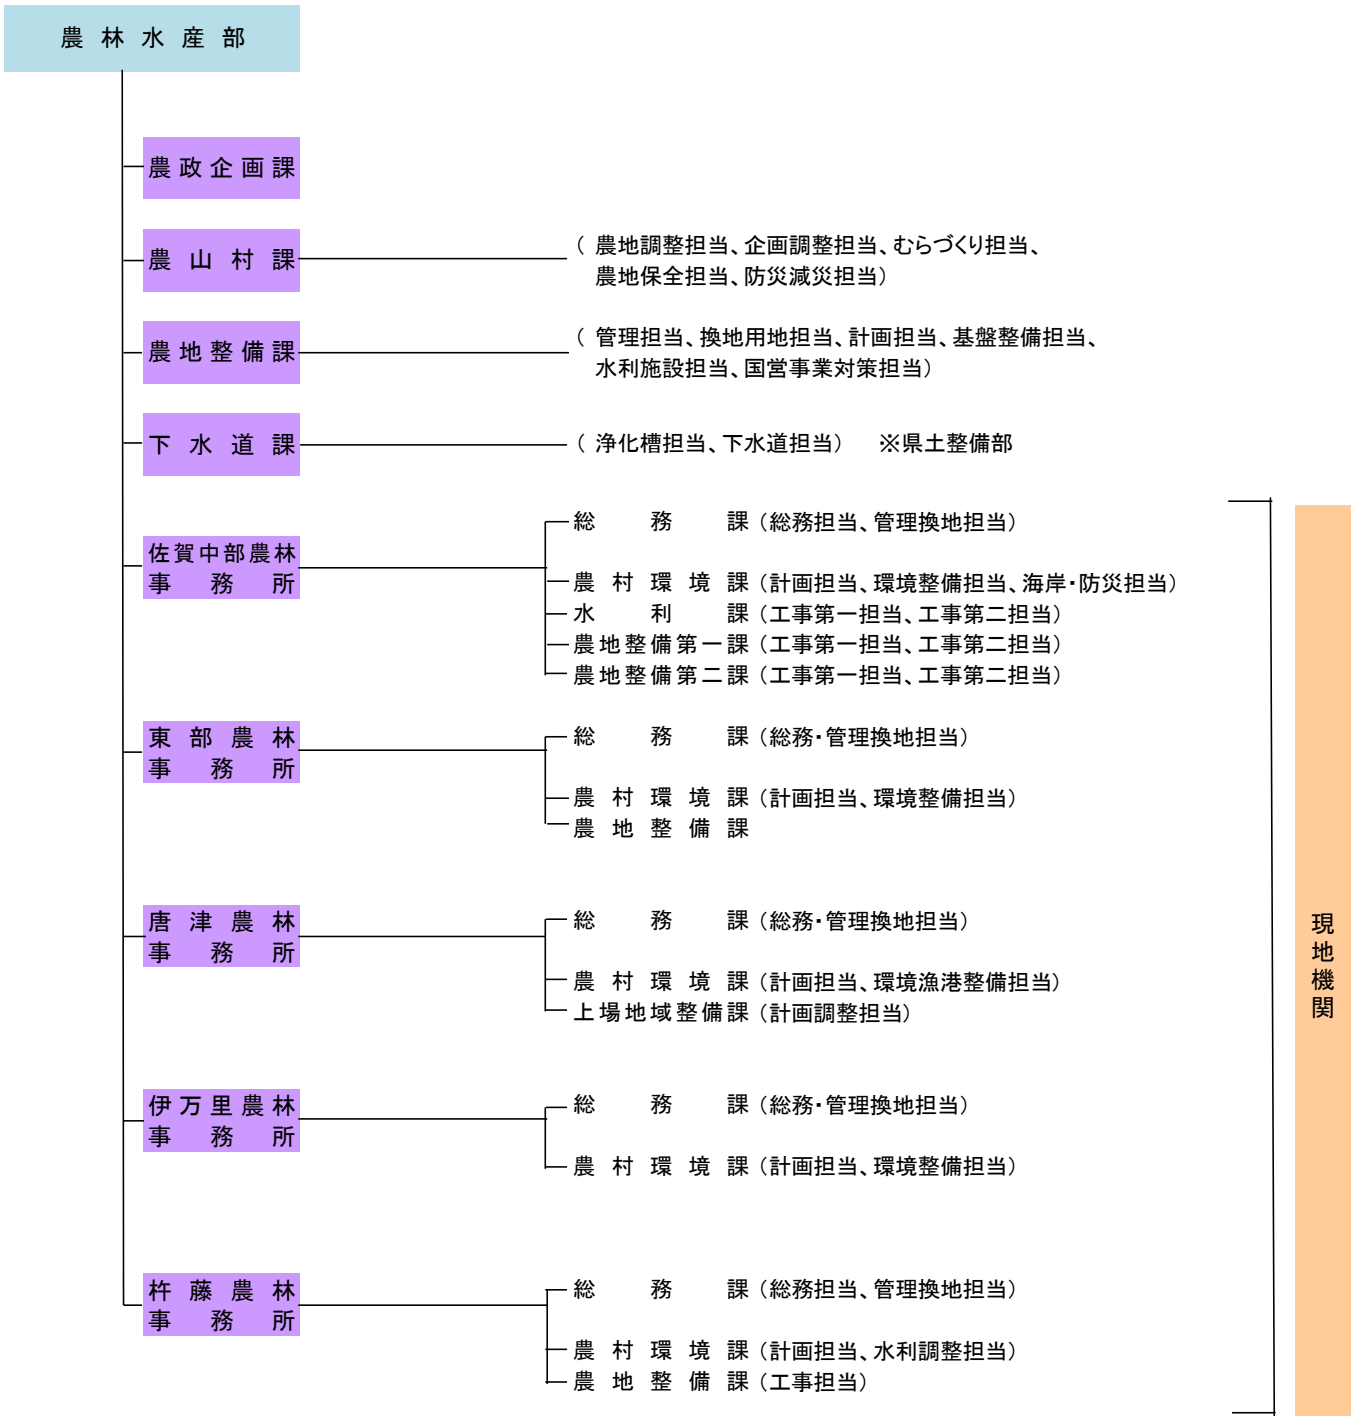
農林水産部

農政企画課

農山村課　（農地調整担当、企画調整担当、むらづくり担当、農地保全担当、防災減災担当）

農地整備課　（管理担当、換地用地担当、計画担当、基盤整備担当、水利施設担当、国営事業対策担当）

下水道課　（浄化槽担当、下水道担当）　※県土整備部

佐賀中部農林事務所
総務課（総務担当、管理換地担当）
農村環境課（計画担当、環境整備担当、海岸・防災担当）
水利課（工事第一担当、工事第二担当）
農地整備第一課（工事第一担当、工事第二担当）
農地整備第二課（工事第一担当、工事第二担当）

東部農林事務所
総務課（総務・管理換地担当）
農村環境課（計画担当、環境整備担当）
農地整備課

唐津農林事務所
総務課（総務・管理換地担当）
農村環境課（計画担当、環境漁港整備担当）
上場地域整備課（計画調整担当）

伊万里農林事務所
総務課（総務・管理換地担当）
農村環境課（計画担当、環境整備担当）

杵藤農林事務所
総務課（総務担当、管理換地担当）
農村環境課（計画担当、水利調整担当）
農地整備課（工事担当）

現地機関